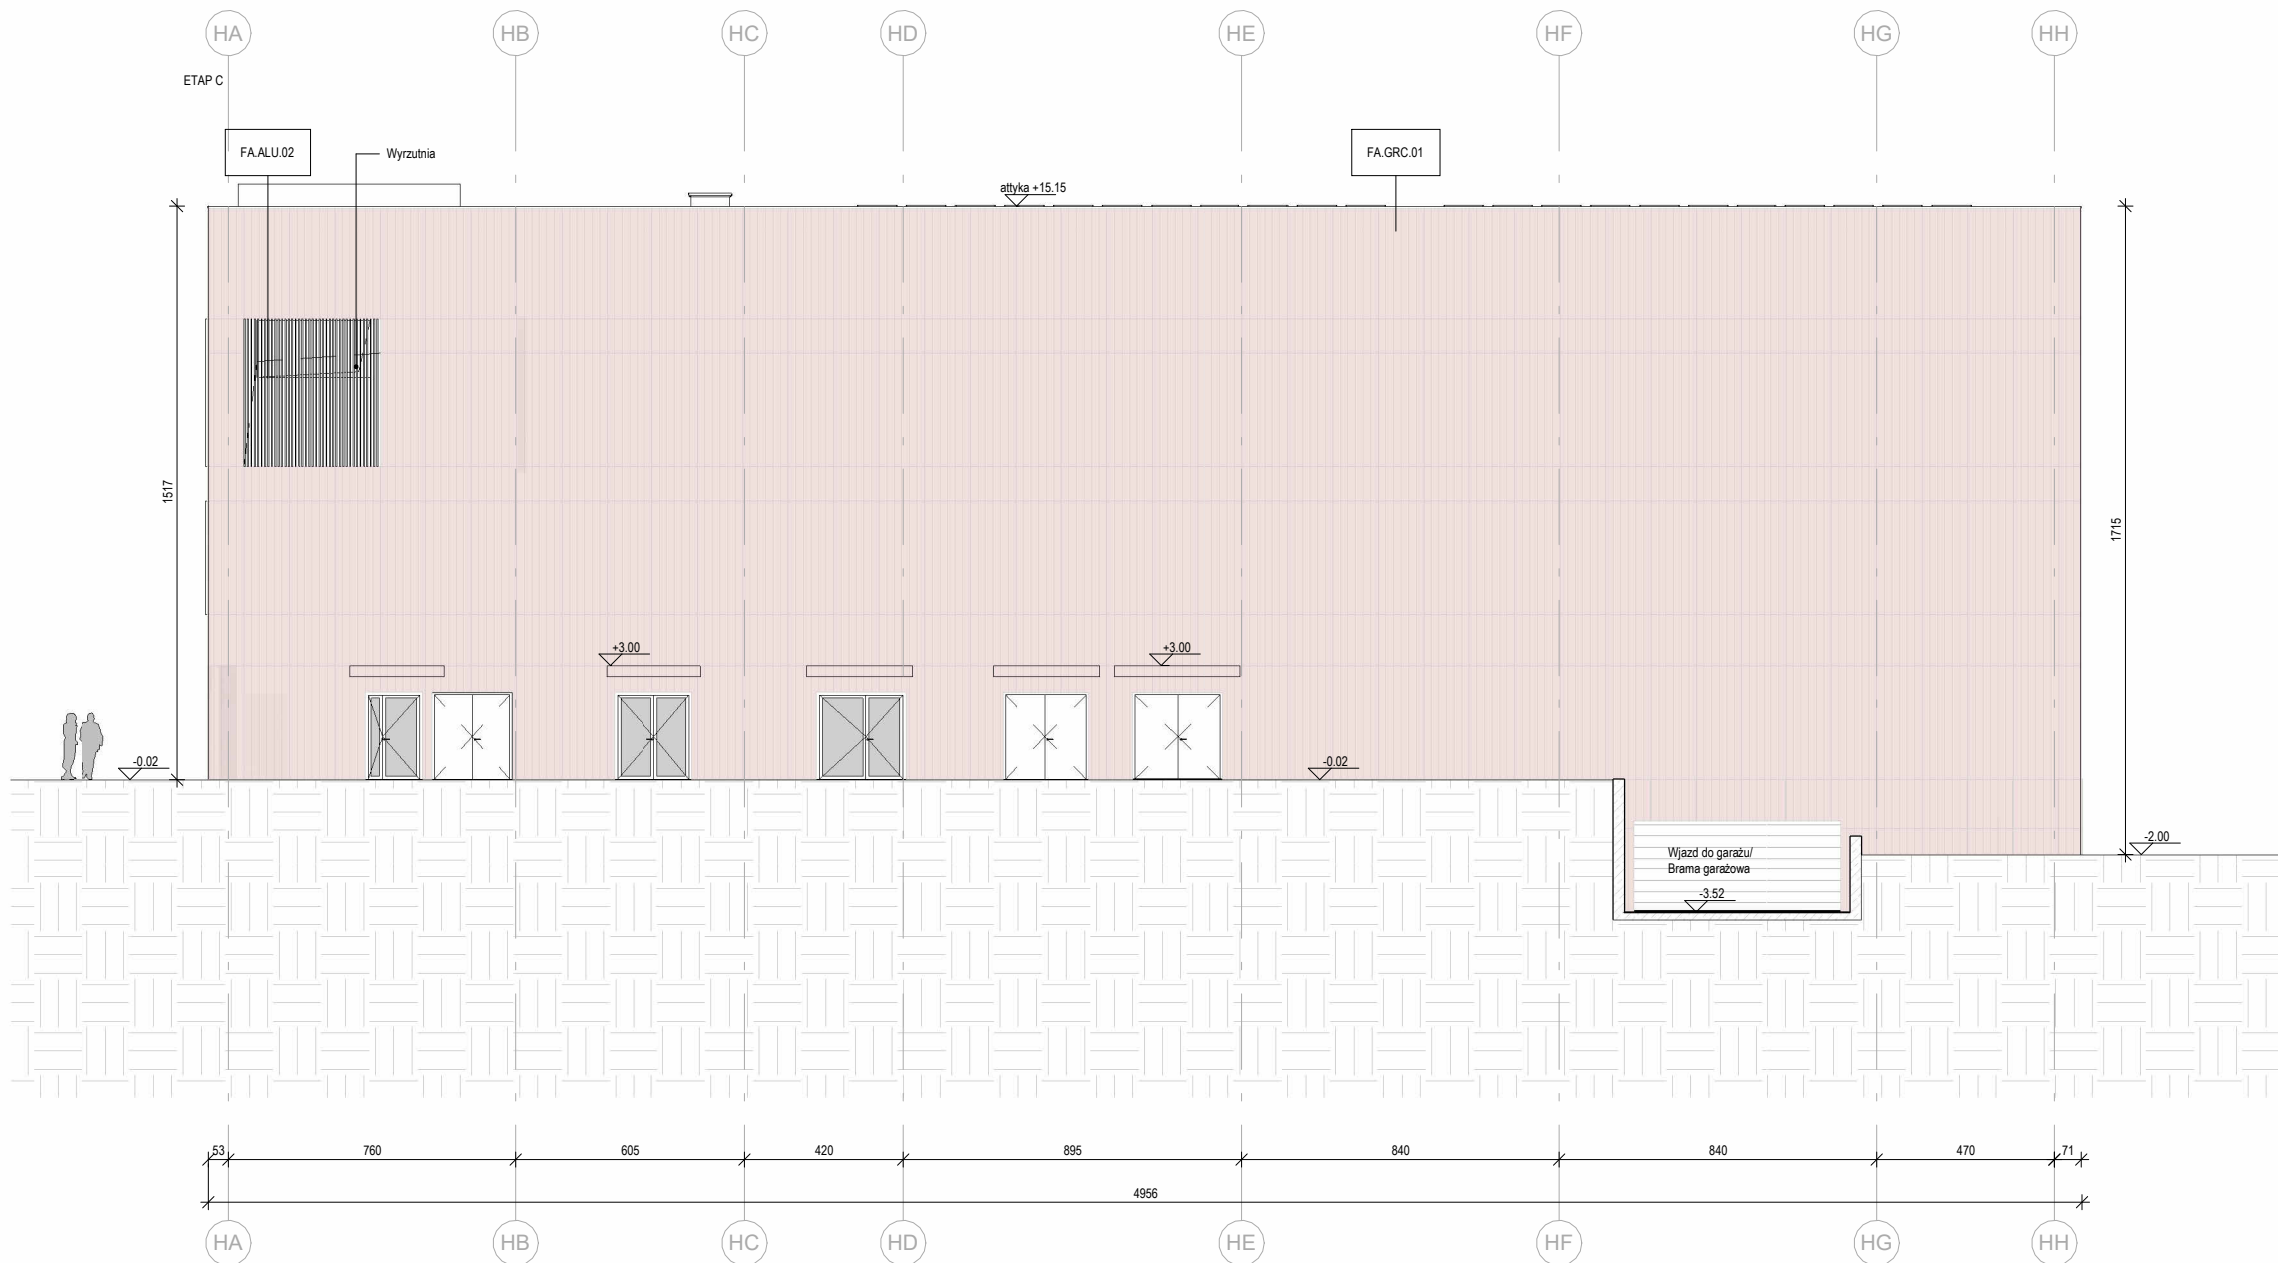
HA HB HC HD HE HF HG HH

ETAP C

FA.ALU.02

Wyrzutnia

FA.GRC.01

attyka +15.15

1517

1715

+3.00

+3.00

-0.02

-0.02

-2.00

Wjazd do garażu/ Brama garażowa

-3.52

53 760 605 420 895 840 840 470 71

4956

HA HB HC HD HE HF HG HH